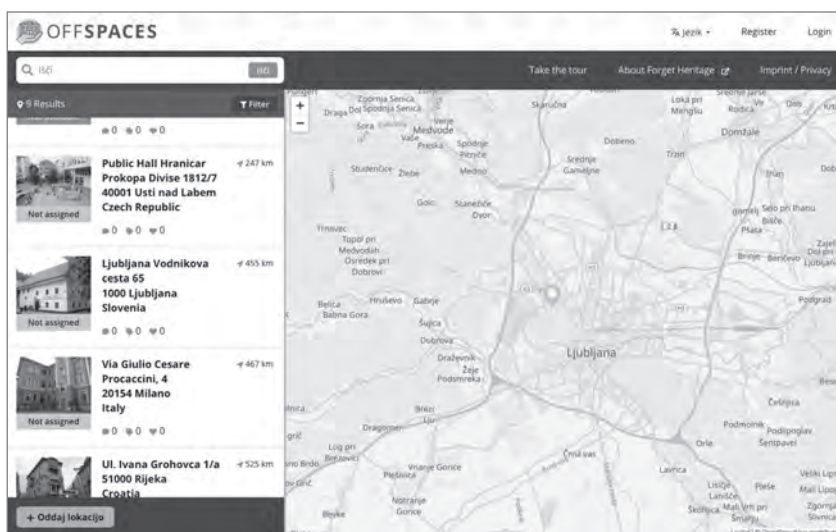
OFFSPACES

Jezik · Register Login

Išči

Take the tour About Forget Heritage Imprint / Privacy

9 Results Filter

0 0 0

Public Hall Hranicar Prokopa Divise 1812/7 40001 Usti nad Labem Czech Republic
247 km
Not assigned
0 0 0

Ljubljana Vodnikova cesta 65 1000 Ljubljana Slovenia
455 km
Not assigned
0 0 0

Via Giulio Cesare Procaccini, 4 20154 Milano Italy
467 km
Not assigned
0 0 0

Ul. Ivana Grohovca 1/a 51000 Rijeka Croatia
525 km

+ Oddaj lokacijo

+
−

Zgornja Senica
Spodnja Senica
Draga
Sora
Medvode
Vaše
Verje
Preska
Spodnje Pirniče
Studenčice
Žlebe
Medno
Skaručna
Srednje Gameljne
Loka pri Mengšu
Rodica
Domžale
Dobeno
Trzin
Goričica
Stanežiče
Dvor
Tivnovac
Topol pri Medvodah
Osredek pri Dobrovi
Belica
Babna Gora
Hruševo
Gabrje
Šujica
Dobrova
Draževnik
Žeje
Podsmreka
Ljubljana
Brezje
Log pri Brezovici
Dragomer
Vnanje Gorice
Plešivica
Notranje Gorice
Črna vas
Lavrica
Orle
Podmolnik
Podlipoglav
Šentpavel
Češnjica
Dob
Ihan
Selo pri Ihanu
Bišče
Pšata
Brinje
Beričevo
Podgrad
Veliki Lipoglav
Mali Lipoglav
Lisičje
Laniščo
Škofljica
Pleše
Mala vas pri Grosupljem
Smarje